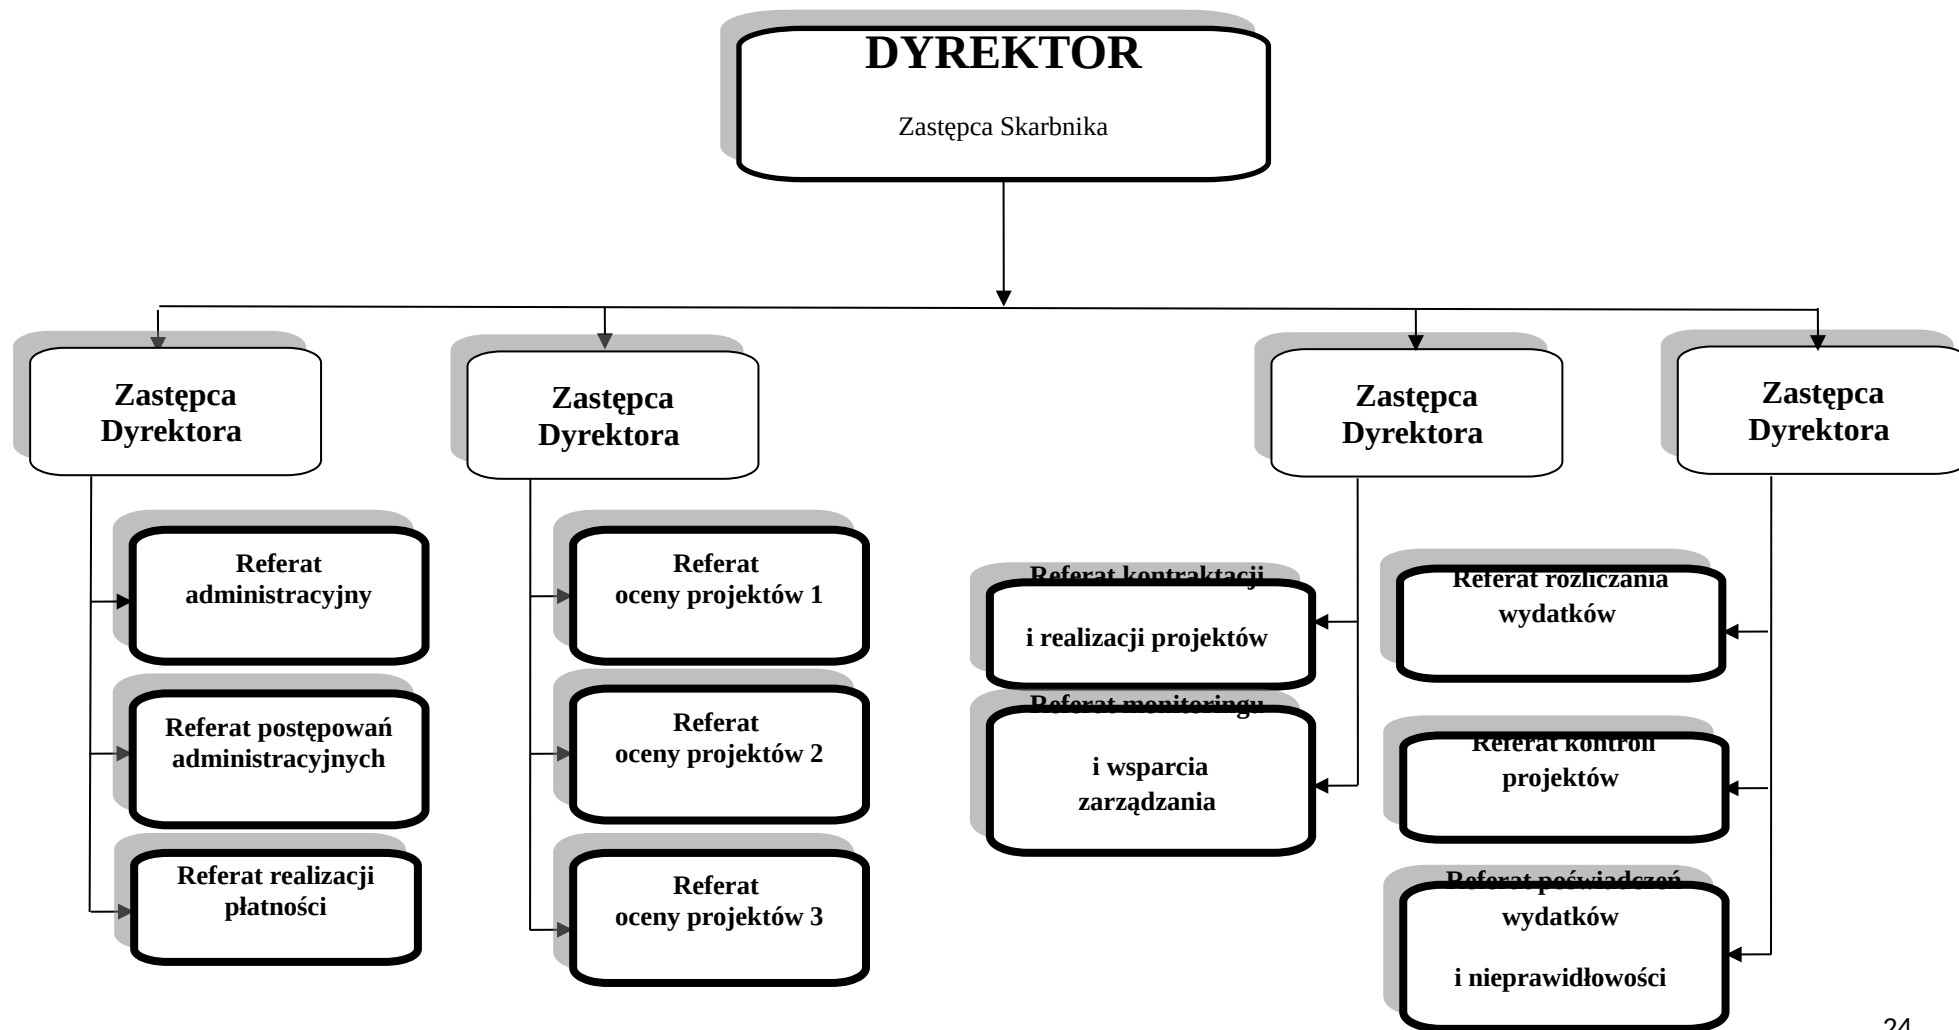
DYREKTOR

Zastępca Skarbnika

Zastępca Dyrektora

Referat administracyjny

Referat postępowań administracyjnych

Referat realizacji płatności

Zastępca Dyrektora

Referat oceny projektów 1

Referat oceny projektów 2

Referat oceny projektów 3

Zastępca Dyrektora

Referat kontraktacji i realizacji projektów

Referat monitoringu i wsparcia zarządzania

Zastępca Dyrektora

Referat rozliczania wydatków

Referat kontroli projektów

Referat poświadczeń wydatków i nieprawidłowości

24